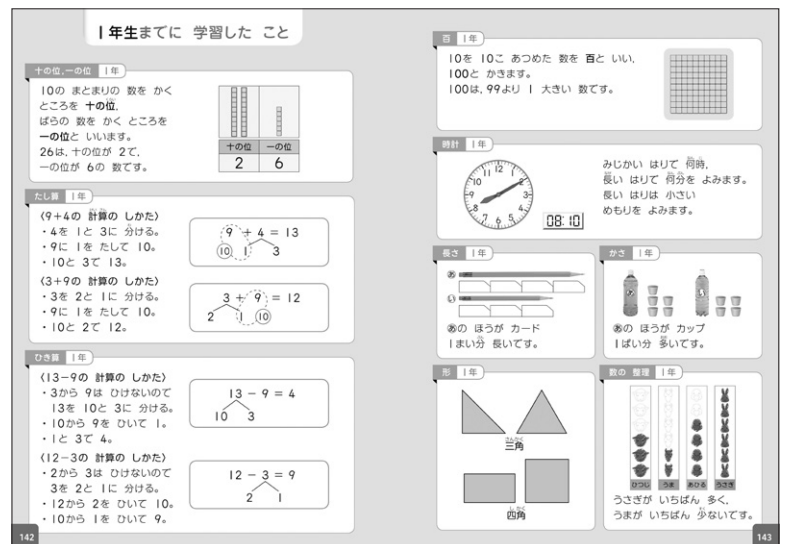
1年生までに 学習した こと

十の位, 一の位 1年

10の まとまりの 数を かく ところを 十の位, ばらの 数を かく ところを 一の位と いいます。
26は, 十の位が 2で, 一の位が 6の 数です。

| 十の位 | 一の位 |
|---|---|
| 2 | 6 |

たし算 1年

〈9+4の 計算の しかた〉
・4を 1と 3に 分ける。
・9に 1を たして 10。
・10と 3で 13。

$9 + 4 = 13$
10 1 3

〈3+9の 計算の しかた〉
・3を 2と 1に 分ける。
・9に 1を たして 10。
・10と 2で 12。

$3 + 9 = 12$
2 1 10

ひき算 1年

〈13−9の 計算の しかた〉
・3から 9は ひけないので 13を 10と 3に 分ける。
・10から 9を ひいて 1。
・1と 3で 4。

$13 - 9 = 4$
10 3

〈12−3の 計算の しかた〉
・2から 3は ひけないので 3を 2と 1に 分ける。
・12から 2を ひいて 10。
・10から 1を ひいて 9。

$12 - 3 = 9$
2 1

142

百 1年

10を 10こ あつめた 数を 百と いい, 100と かきます。
100は, 99より 1 大きい 数です。

時計 1年

12 1 2 3 4 5 6 7 8 9 10 11
08:10

みじかい はりで 何時, 長い はりで 何分を よみます。
長い はりは 小さい めもりを よみます。

長さ 1年

あ
い
あの ほうが カード 1まい分 長いです。

かさ 1年

あ い
あの ほうが カップ 1ぱい分 多いです。

形 1年

三角
四角

数の 整理 1年

ひつじ うま あひる うさぎ
うさぎが いちばん 多く, うまが いちばん 少ないです。

143